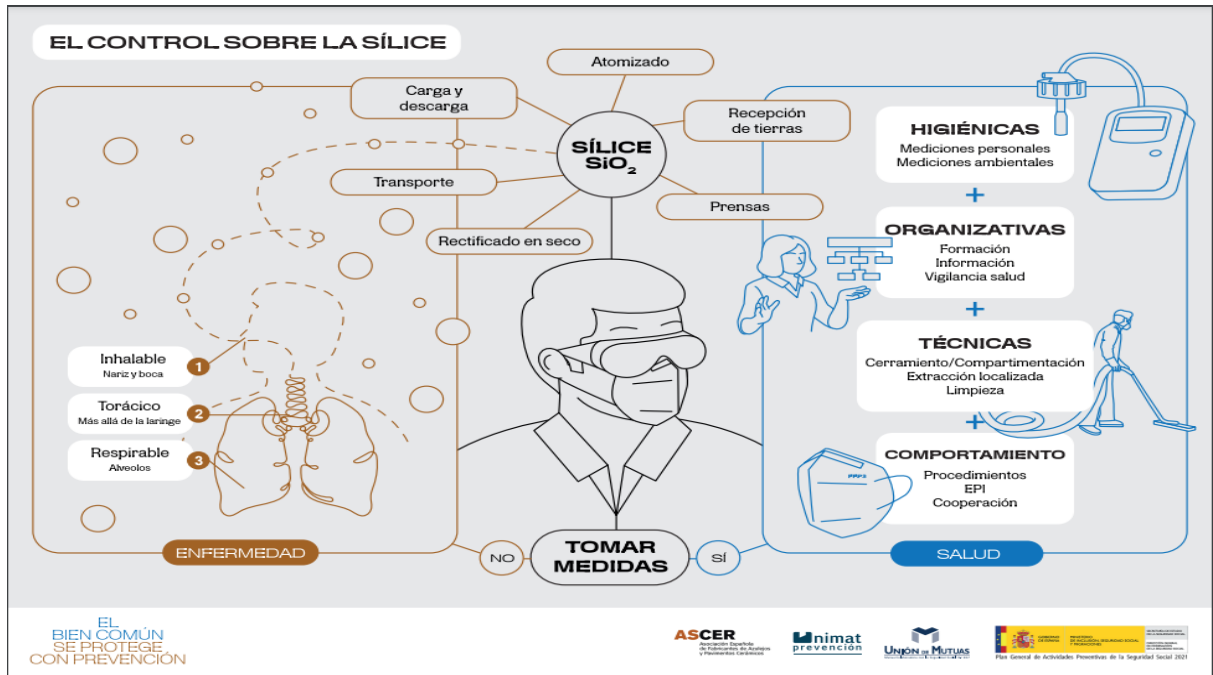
EL CONTROL SOBRE LA SÍLICE

Atomizado

Carga y descarga

Recepción de tierras

SÍLICE $SiO_2$

Transporte

Prensas

Rectificado en seco

Inhalable
Nariz y boca
1

Torácico
Más allá de la laringe
2

Respirable
Alveolos
3

HIGIÉNICAS
Mediciones personales
Mediciones ambientales

+

ORGANIZATIVAS
Formación
Información
Vigilancia salud

+

TÉCNICAS
Cerramiento/Compartimentación
Extracción localizada
Limpieza

+

COMPORTAMIENTO
Procedimientos
EPI
Cooperación

FFP3

ENFERMEDAD

NO

TOMAR MEDIDAS

SÍ

SALUD

EL BIEN COMÚN SE PROTEGE CON PREVENCIÓN

ASCER
Asociación Española de Fabricantes de Azulejos y Pavimentos Cerámicos

Unimat prevención

Unión de Mutuas

GOBIERNO DE ESPAÑA
MINISTERIO DE INCLUSIÓN, SEGURIDAD SOCIAL Y MIGRACIONES
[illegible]

Plan General de Actividades Preventivas de la Seguridad Social 2021